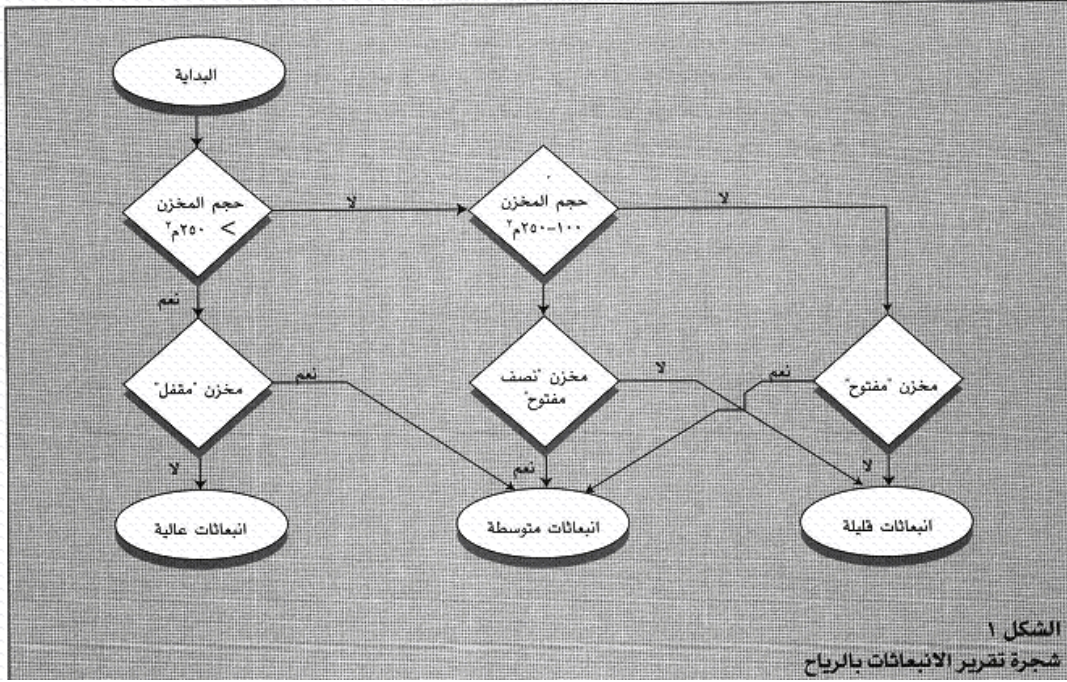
البداية

حجم المخزن > ٢٥٠م٢

لا

حجم المخزن ١٠٠–٢٥٠م٢

لا

نعم

مخزن "مقفل"

نعم

مخزن "نصف مفتوح"

لا

نعم

مخزن "مفتوح"

لا

نعم

لا

انبعاثات عالية

انبعاثات متوسطة

انبعاثات قليلة

الشكل ١
شجرة تقرير الانبعاثات بالرياح